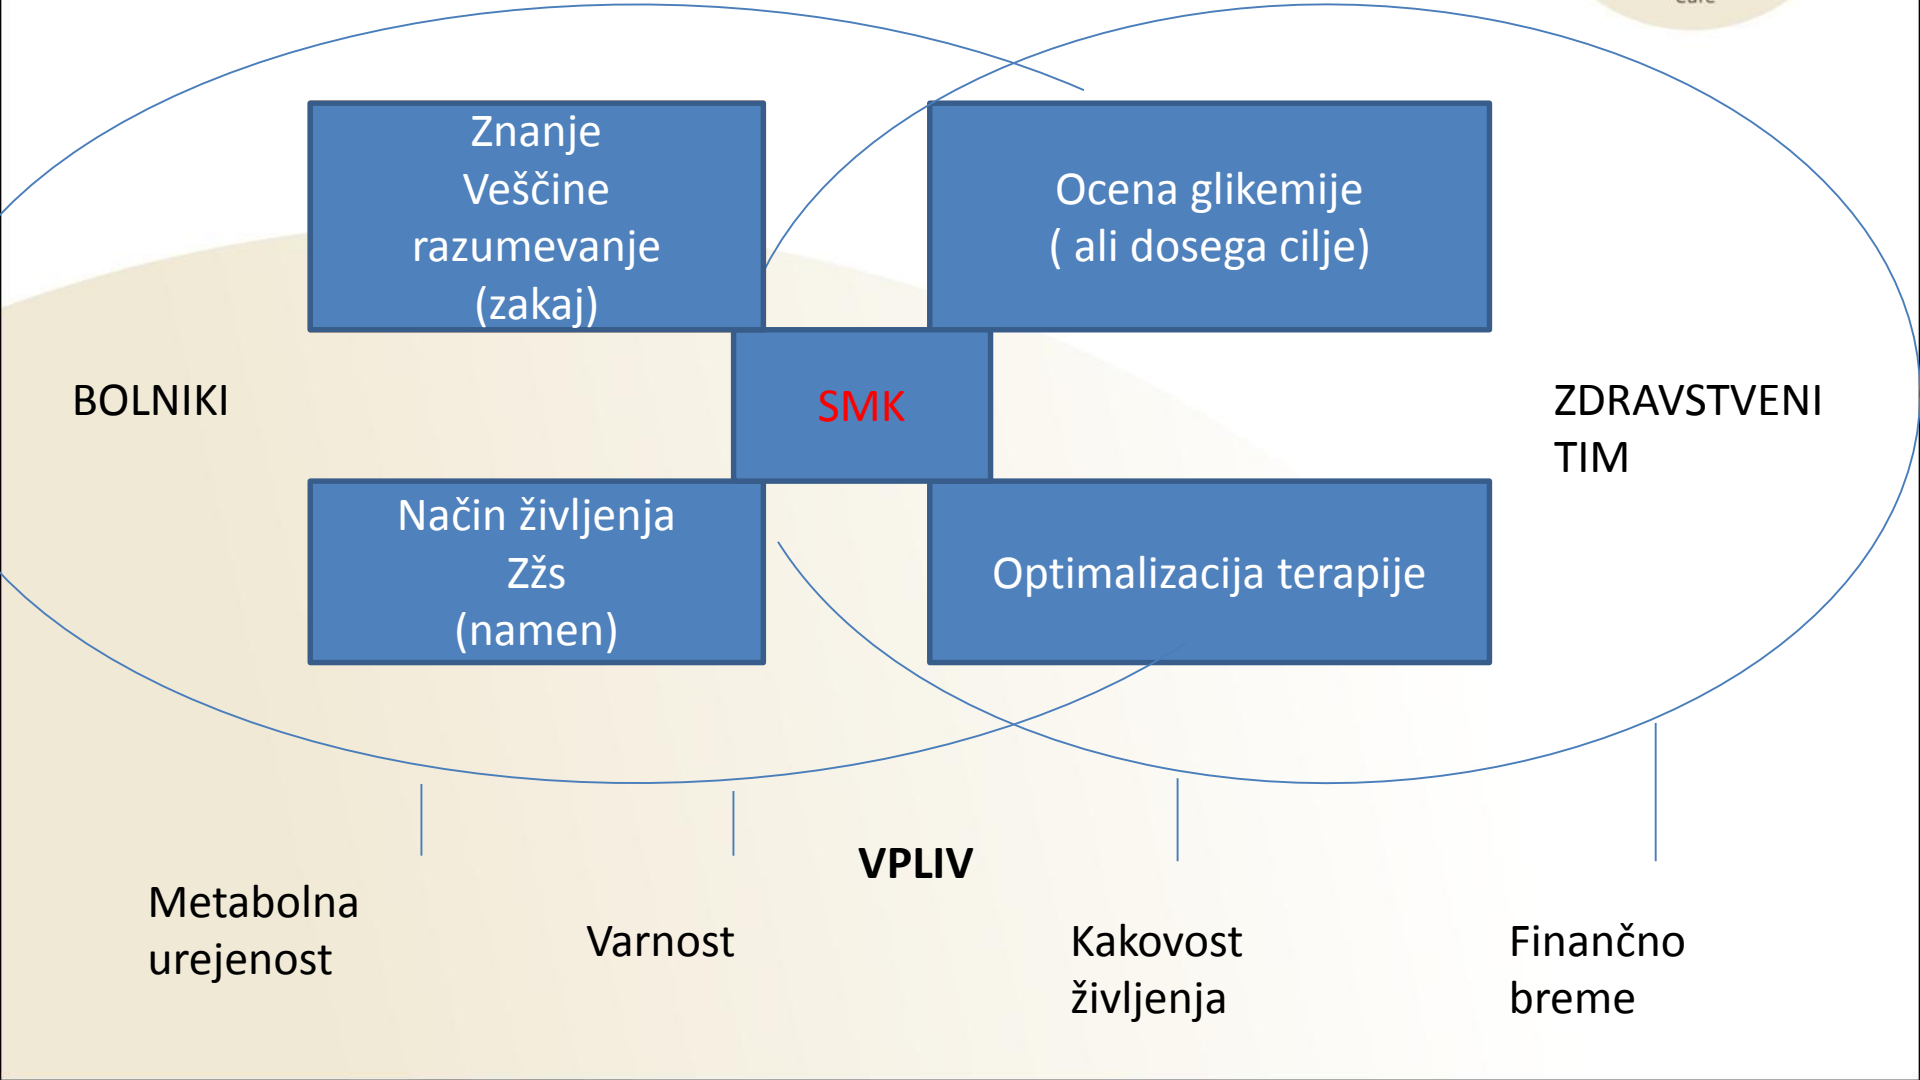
Znanje
Veščine
razumevanje
(zakaj)

Ocena glikemije
( ali dosega cilje)

BOLNIKI

SMK

ZDRAVSTVENI TIM

Način življenja
Zžs
(namen)

Optimalizacija terapije

VPLIV

Metabolna urejenost

Varnost

Kakovost življenja

Finančno breme